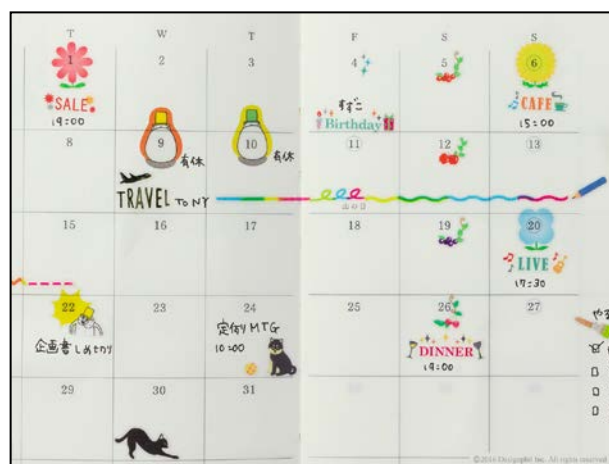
T W T F S S

1 2 3 4 5 6

SALE
19:00

すずこ
Birthday

CAFE
15:00

8 9 有休 10 有休 11 12 13

TRAVEL TO NY

15 16 17 18 19 20

LIVE
17:30

22 23 24 25 26 27

企画書しめきり

定例MTG
10:00

DINNER
19:00

やる

29 30 31

©2016 Designphil Inc. All rights reserved